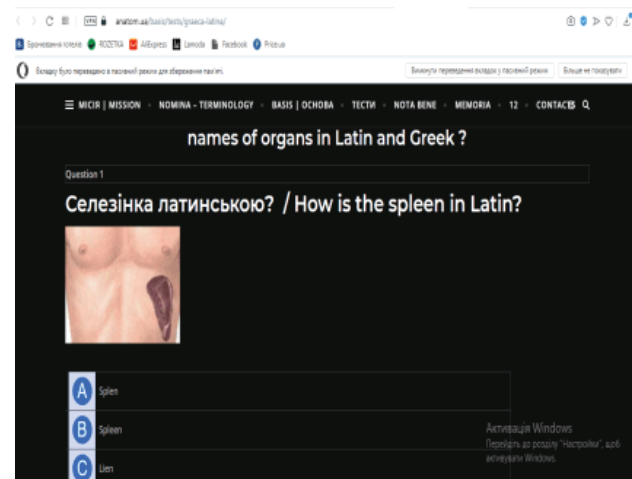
VPN anatom.ua/basis/tests/graeca-latina/

Бронювання готелів ROZETKA AliExpress Lamoda Facebook Prices.ua

Вкладку було переведено в пасивний режим для збереження пам'яті.

Вимкнути переведення вкладок у пасивний режим

Більше не показувати

☰ МІСІЯ | MISSION · NOMINA – TERMINOLOGY · BASIS | ОСНОВА · ТЕСТИ · NOTA BENE · MEMORIA · 12 · CONTACTS

names of organs in Latin and Greek ?

Question 1

Селезінка латинською? / How is the spleen in Latin?

A Splen

B Spleen

C Lien

Активація Windows
Перейдіть до розділу "Настройки", щоб активувати Windows.